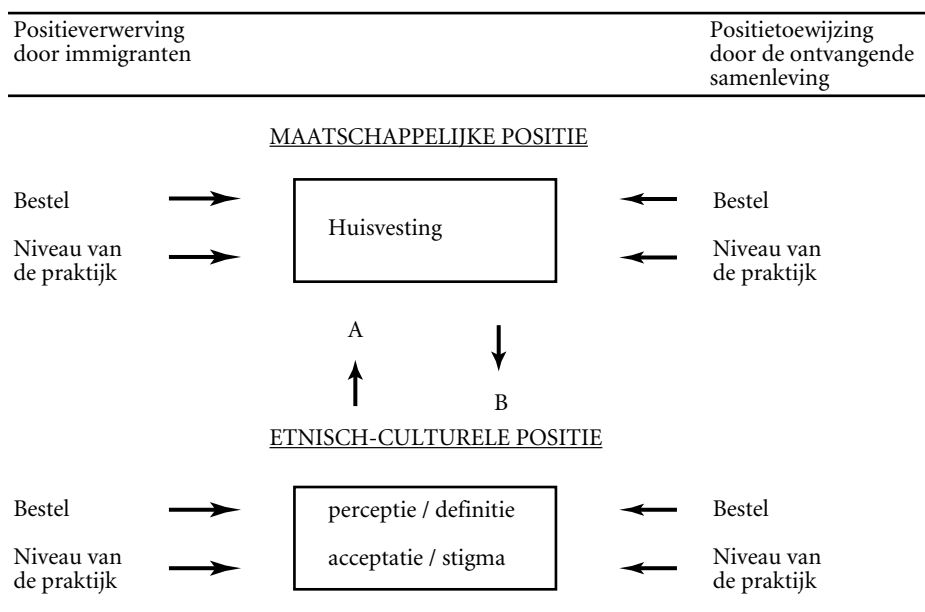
Positieverwerving door immigranten

Positietoewijzing door de ontvangende samenleving

MAATSCHAPPELIJKE POSITIE

Bestel

Niveau van de praktijk

Huisvesting

Bestel

Niveau van de praktijk

A

B

ETNISCH-CULTURELE POSITIE

Bestel

Niveau van de praktijk

perceptie / definitie

acceptatie / stigma

Bestel

Niveau van de praktijk